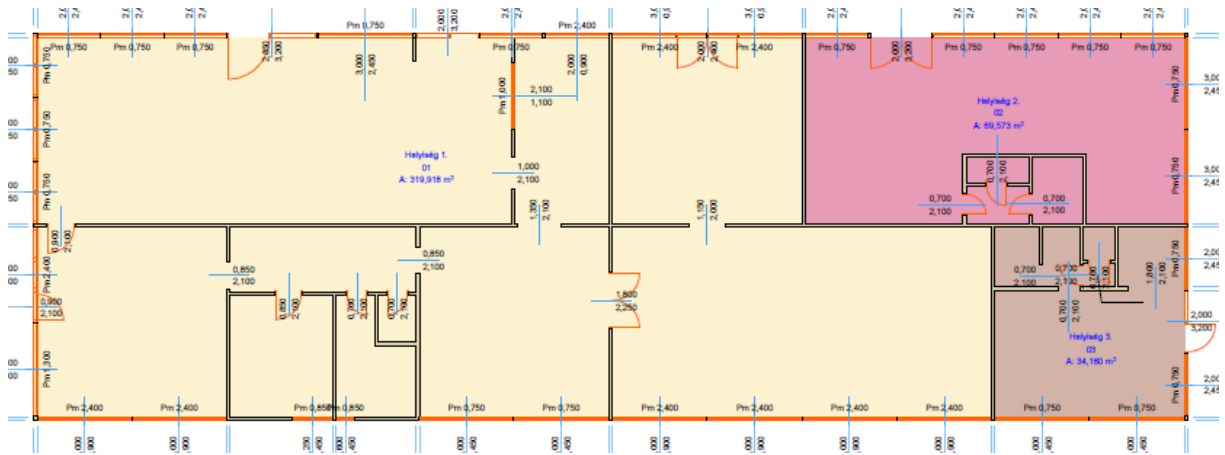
Pm 0,750
Pm 2,400
Pm 0,750 Pm 0,750 Pm 0,750
Pm 0,750
Pm 2,400 Pm 2,400
Pm 0,750 Pm 0,750 Pm 0,750 Pm 0,750 Pm 0,750
3,000 2,450
2,100 1,100
Helyiség 1.
01
A: 319,918 m²
1,000 2,100
Helyiség 2.
02
A: 69,573 m²
0,700 2,100
0,700 2,100
0,850 2,100
0,850 2,100
1,800 2,250
0,950 2,100
0,700 2,100
0,700 2,100
Helyiség 3.
03
A: 34,160 m²
2,000 3,200
Pm 2,400 Pm 2,400 Pm 0,850 Pm 0,850 Pm 0,750 Pm 0,750 Pm 2,400 Pm 2,400 Pm 2,400 Pm 2,400 Pm 0,750 Pm 0,750